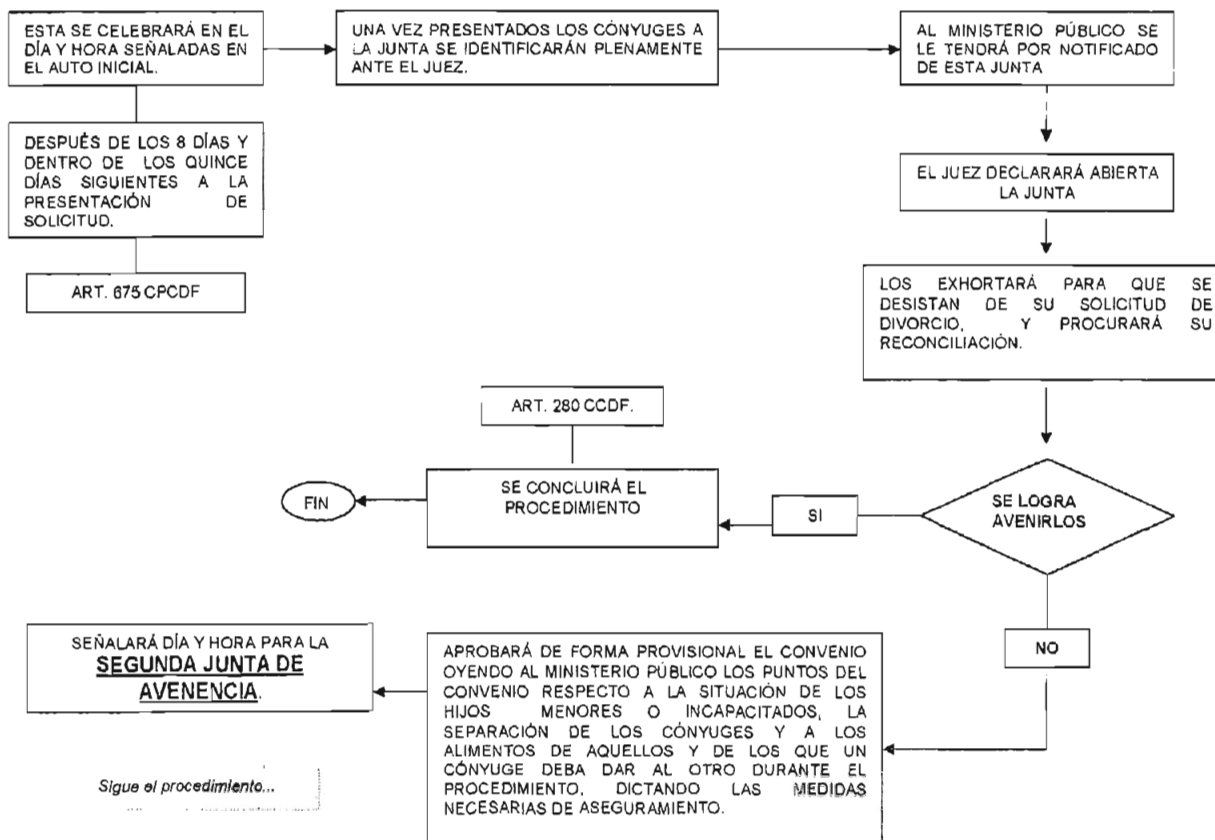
ESTA SE CELEBRARÁ EN EL DÍA Y HORA SEÑALADAS EN EL AUTO INICIAL.

UNA VEZ PRESENTADOS LOS CÓNYUGES A LA JUNTA SE IDENTIFICARÁN PLENAMENTE ANTE EL JUEZ.

AL MINISTERIO PÚBLICO SE LE TENDRÁ POR NOTIFICADO DE ESTA JUNTA

DESPUÉS DE LOS 8 DÍAS Y DENTRO DE LOS QUINCE DÍAS SIGUIENTES A LA PRESENTACIÓN DE SOLICITUD.

ART. 675 CPCDF

EL JUEZ DECLARARÁ ABIERTA LA JUNTA

LOS EXHORTARÁ PARA QUE SE DESISTAN DE SU SOLICITUD DE DIVORCIO, Y PROCURARÁ SU RECONCILIACIÓN.

ART. 280 CCDF.

FIN

SE CONCLUIRÁ EL PROCEDIMIENTO

SI

SE LOGRA AVENIRLOS

NO

SEÑALARÁ DÍA Y HORA PARA LA SEGUNDA JUNTA DE AVENENCIA.

APROBARÁ DE FORMA PROVISIONAL EL CONVENIO OYENDO AL MINISTERIO PÚBLICO LOS PUNTOS DEL CONVENIO RESPECTO A LA SITUACIÓN DE LOS HIJOS MENORES O INCAPACITADOS, LA SEPARACIÓN DE LOS CÓNYUGES Y A LOS ALIMENTOS DE AQUELLOS Y DE LOS QUE UN CÓNYUGE DEBA DAR AL OTRO DURANTE EL PROCEDIMIENTO, DICTANDO LAS MEDIDAS NECESARIAS DE ASEGURAMIENTO.

Sigue el procedimiento...